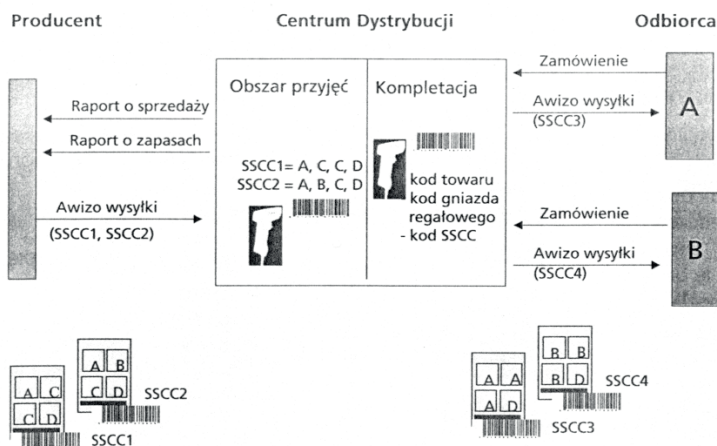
Producent

Centrum Dystrybucji

Odbiorca

Obszar przyjęć

Kompletacja

Zamówienie

Awizo wysyłki (SSCC3)

A

Raport o sprzedaży

Raport o zapasach

SSCC1= A, C, C, D
SSCC2 = A, B, C, D

kod towaru
kod gniazda regałowego
- kod SSCC

Awizo wysyłki (SSCC1, SSCC2)

Zamówienie

Awizo wysyłki (SSCC4)

B

A C C D

SSCC1

A B C D

SSCC2

A A A D

SSCC3

B B B D

SSCC4